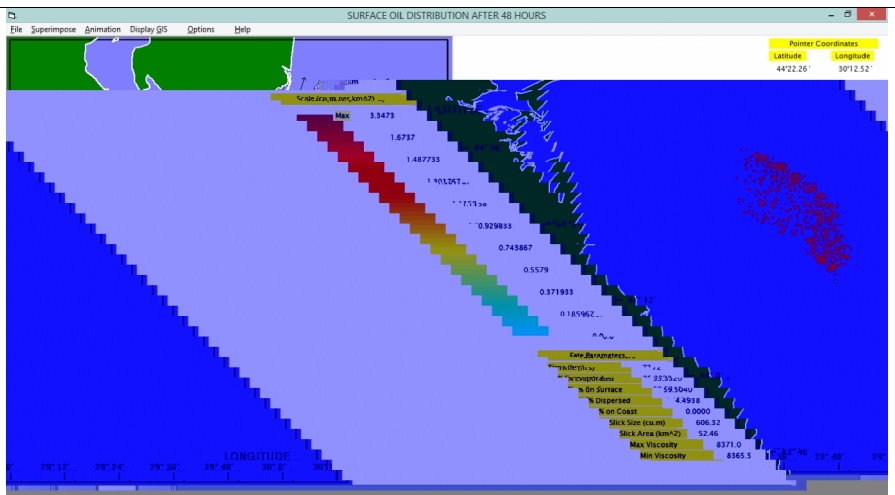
SURFACE OIL DISTRIBUTION AFTER 48 HOURS

File Superimpose Animation Display GIS Options Help

Pointer Coordinates
Latitude Longitude
44°22.26' 30°12.52'

Scale (cu.m per km^2)
Max 3.3473
1.6737
1.487733
1.301757
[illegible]
0.929833
0.743867
0.5579
0.371933
0.185967

Fate Parameters
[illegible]
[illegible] 33.3520
% on Surface 59.5040
% Dispersed 4.4938
% on Coast 0.0000
Slick Size (cu.m) 606.32
Slick Area (km^2) 52.46
Max Viscosity 8371.0
Min Viscosity 8365.5

LONGITUDE
29°12' 29°24' 29°36' 29°48' 30°0' 30°
29°48' 29°